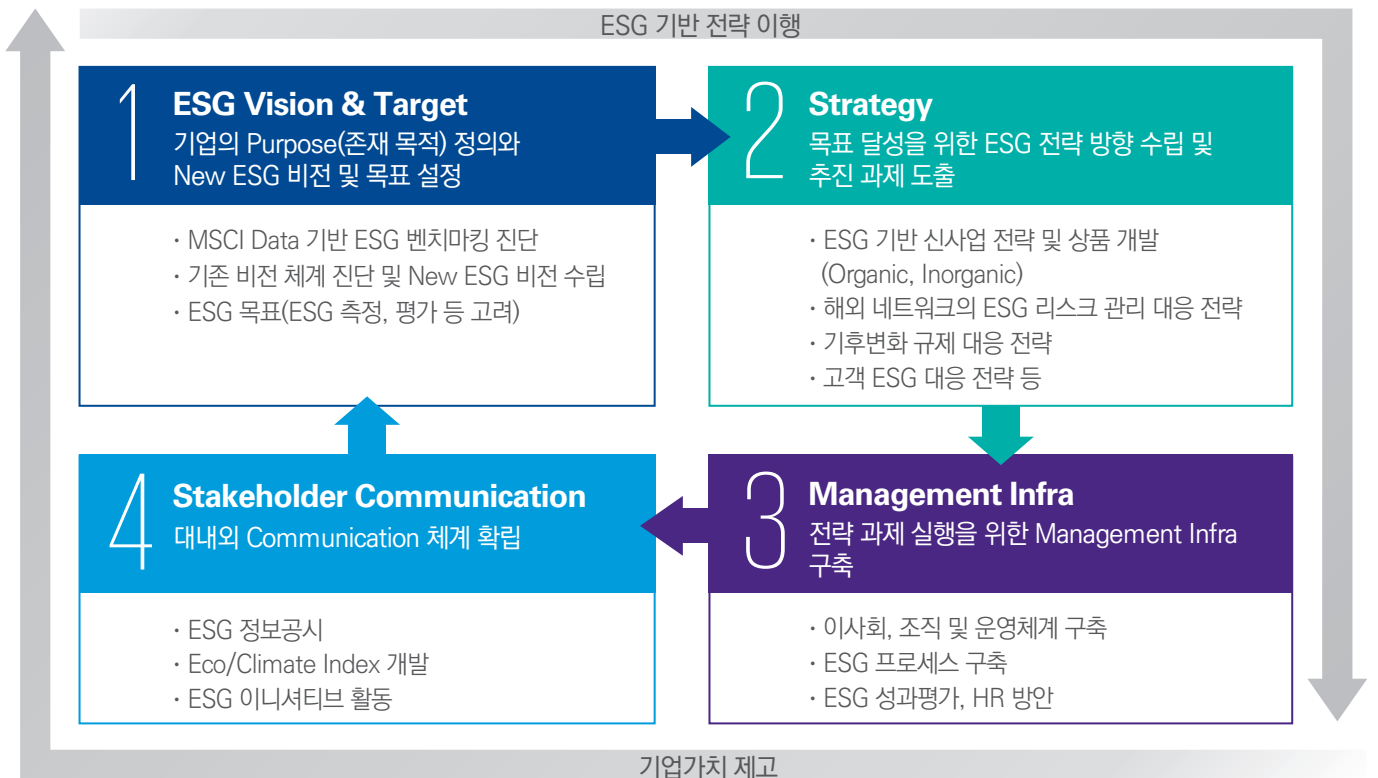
ESG 기반 전략 이행

1
ESG Vision & Target
기업의 Purpose(존재 목적) 정의와 New ESG 비전 및 목표 설정

· MSCI Data 기반 ESG 벤치마킹 진단
· 기존 비전 체계 진단 및 New ESG 비전 수립
· ESG 목표(ESG 측정, 평가 등 고려)

2
Strategy
목표 달성을 위한 ESG 전략 방향 수립 및 추진 과제 도출

· ESG 기반 신사업 전략 및 상품 개발 (Organic, Inorganic)
· 해외 네트워크의 ESG 리스크 관리 대응 전략
· 기후변화 규제 대응 전략
· 고객 ESG 대응 전략 등

4
Stakeholder Communication
대내외 Communication 체계 확립

· ESG 정보공시
· Eco/Climate Index 개발
· ESG 이니셔티브 활동

3
Management Infra
전략 과제 실행을 위한 Management Infra 구축

· 이사회, 조직 및 운영체계 구축
· ESG 프로세스 구축
· ESG 성과평가, HR 방안

기업가치 제고